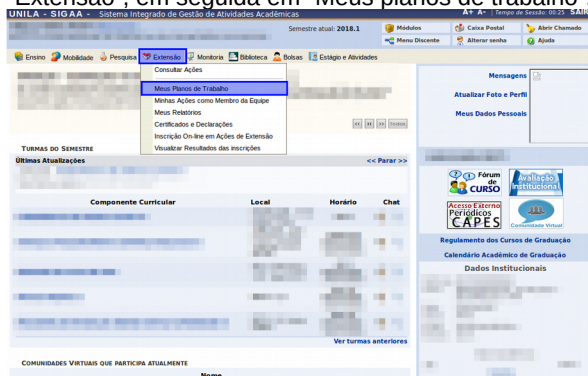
Extensão", em seguida em "Meus planos de trabalho"

UNILA - SIGAA - Sistema Integrado de Gestão de Atividades Acadêmicas
A+ A- | Tempo de Sessão: 00:25 SAIR

Semestre atual: 2018.1

Módulos
Menu Discente
Caixa Postal
Alterar senha
Abrir Chamado
Ajuda

Ensino
Mobilidade
Pesquisa
Extensão
Monitoria
Biblioteca
Bolsas
Estágio e Atividades

Consultar Ações
Meus Planos de Trabalho
Minhas Ações como Membro da Equipe
Meus Relatórios
Certificados e Declarações
Inscrição On-line em Ações de Extensão
Visualizar Resultados das inscrições

Mensagens
Atualizar Foto e Perfil
Meus Dados Pessoais

TURMAS DO SEMESTRE
Últimas Atualizações
<< Parar >>

Componente Curricular
Local
Horário
Chat

Ver turmas anteriores

COMUNIDADES VIRTUAIS QUE PARTICIPA ATUALMENTE
Nome

Fórum de CURSO
Avaliação Institucional
Acesso Externo Periódicos CAPES
Comunidade Virtual

Regulamento dos Cursos de Graduação
Calendário Acadêmico de Graduação
Dados Institucionais